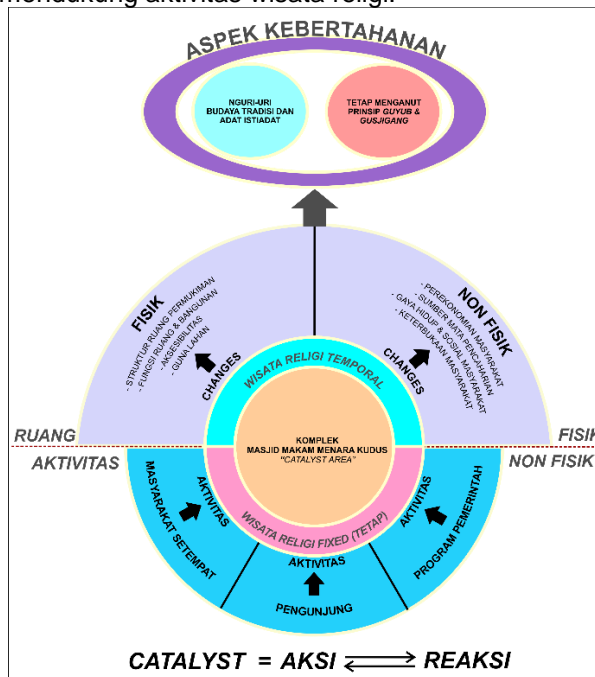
mendukung aktivitas wisata religi.

ASPEK KEBERTAHANAN

NGURI-URI BUDAYA TRADISI DAN ADAT ISTIADAT

TETAP MENGANUT PRINSIP GUYUB & GUSJIGANG

FISIK

- STRUKTUR RUANG PERMUKIMAN
- FUNGSI RUANG & BANGUNAN
- AKSESIBILITAS
- GUNA LAHAN

CHANGES

NON FISIK

- PEREKONOMIAN MASYARAKAT
- SUMBER MATA PENCAHARIAN
- GAYA HIDUP & SOSIAL MASYARAKAT
- KETERBUKAAN MASYARAKAT

CHANGES

WISATA RELIGI TEMPORAL

KOMPLEK MASJID MAKAM MENARA KUDUS "CATALYST AREA"

RUANG

FISIK

AKTIVITAS

NON FISIK

WISATA RELIGI FIXED (TETAP)

MASYARAKAT SETEMPAT

AKTIVITAS

AKTIVITAS

PENGUNJUNG

AKTIVITAS

PROGRAM PEMERINTAH

CATALYST = AKSI $\rightleftharpoons$ REAKSI